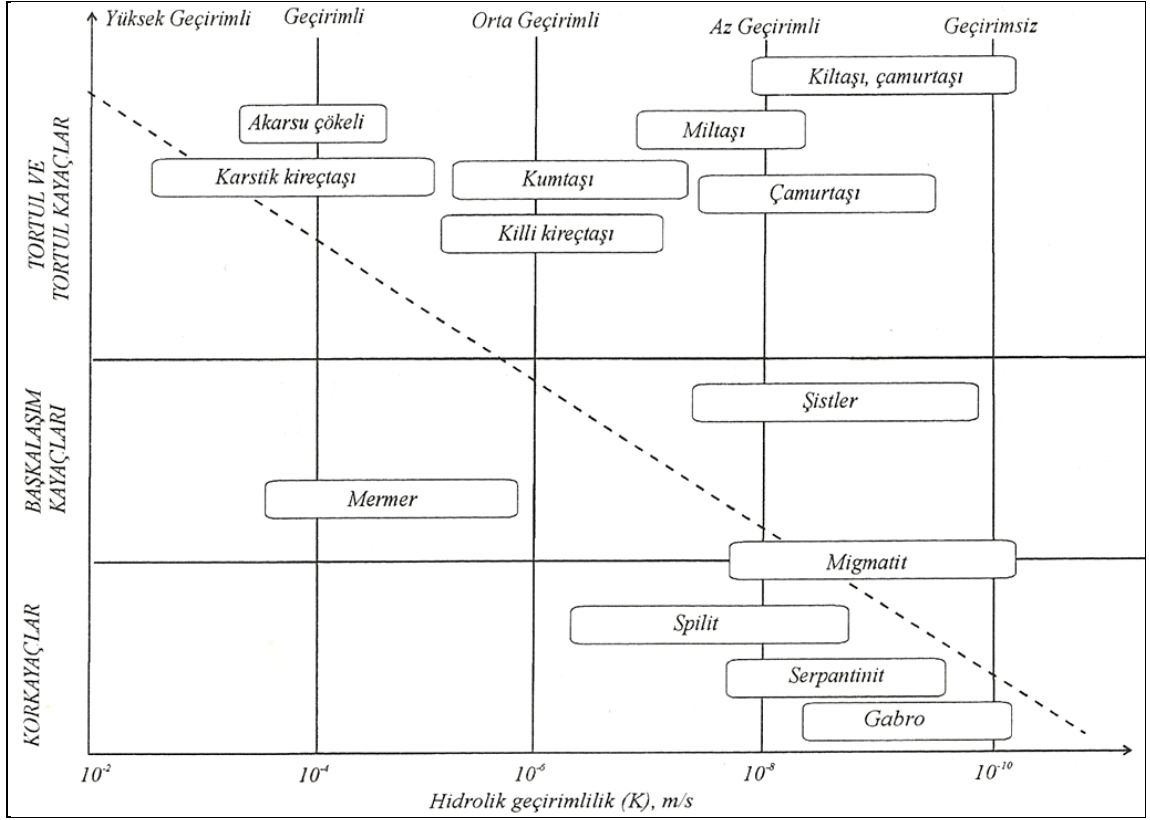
Yüksek Geçirimli
Geçirimli
Orta Geçirimli
Az Geçirimli
Geçirimsiz

TORTUL VE TORTUL KAYAÇLAR

Kiltaşı, çamurtaşı
Akarsu çökeli
Miltaşı
Karstik kireçtaşı
Kumtaşı
Çamurtaşı
Killi kireçtaşı

BAŞKALAŞIM KAYAÇLARI

Şistler
Mermer

KORKAYAÇLAR

Migmatit
Spilit
Serpantinit
Gabro

$10^{-2}$ $10^{-4}$ $10^{-6}$ $10^{-8}$ $10^{-10}$

Hidrolik geçirimlilik (K), m/s